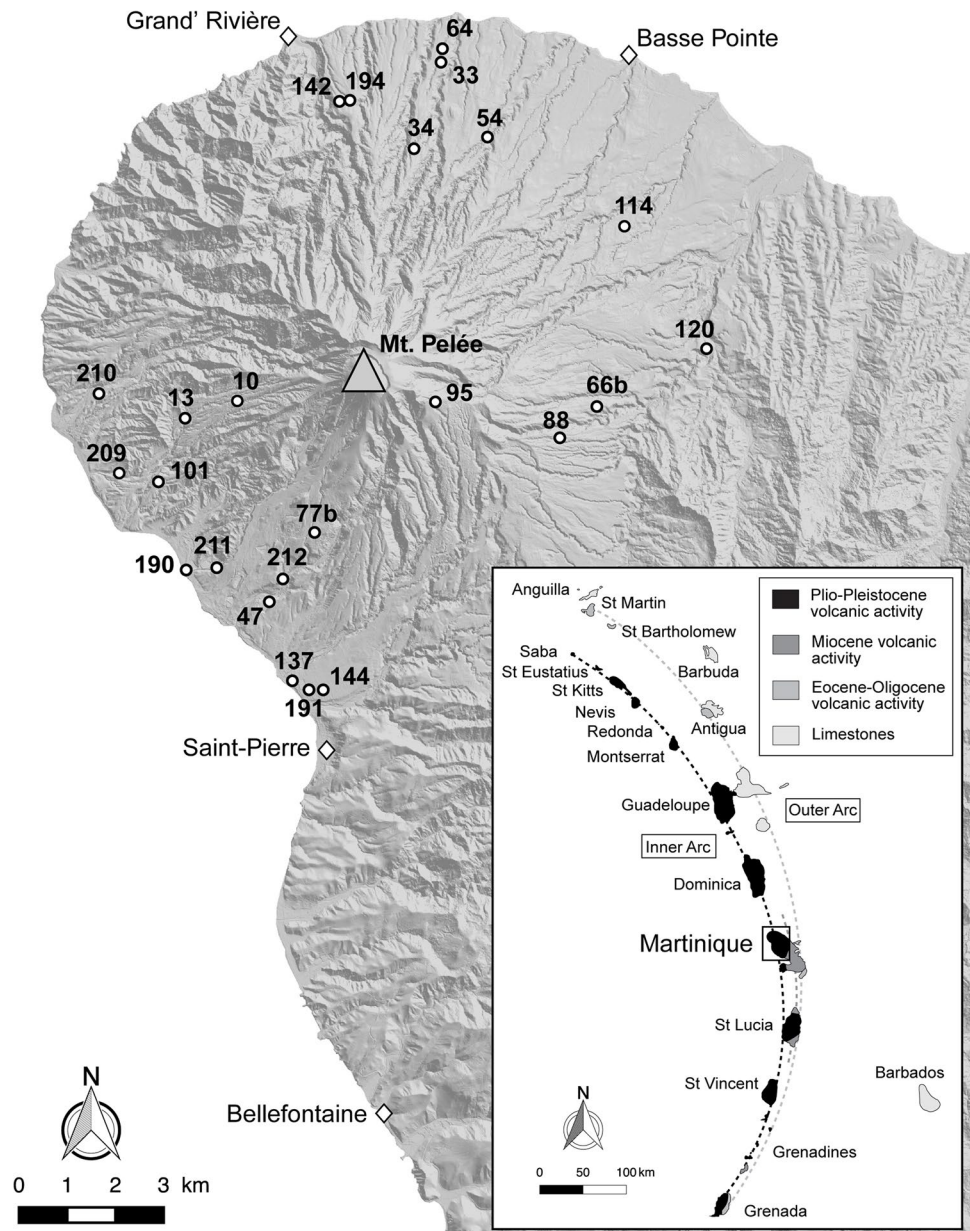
Grand' Rivière
64
33
Basse Pointe
142
194
34
54
114
120
Mt. Pelée
210
13
10
95
66b
88
209
101
77b
190
211
212
47
137
144
191
Saint-Pierre
Bellefontaine
N
0 1 2 3 km

Anguilla
St Martin
St Bartholomew
Barbuda
Saba
St Eustatius
St Kitts
Nevis
Redonda
Montserrat
Antigua
Guadeloupe
Outer Arc
Inner Arc
Dominica
Martinique
St Lucia
St Vincent
Barbados
Grenadines
Grenada
N
0 50 100 km

Plio-Pleistocene volcanic activity
Miocene volcanic activity
Eocene-Oligocene volcanic activity
Limestones